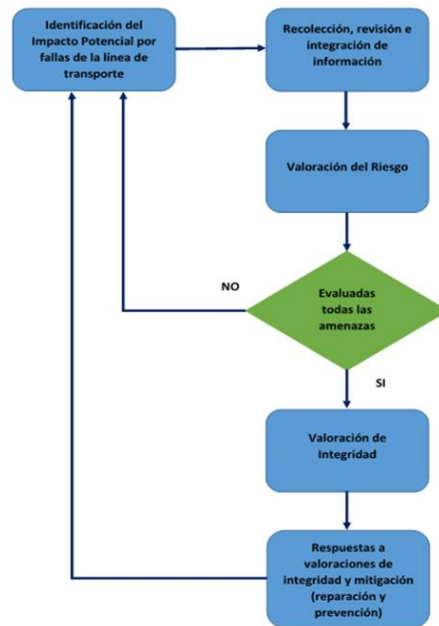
Identificación del Impacto Potencial por fallas de la línea de transporte

Recolección, revisión e integración de información

Valoración del Riesgo

NO

Evaluadas todas las amenazas

SI

Valoración de Integridad

Respuestas a valoraciones de integridad y mitigación (reparación y prevención)